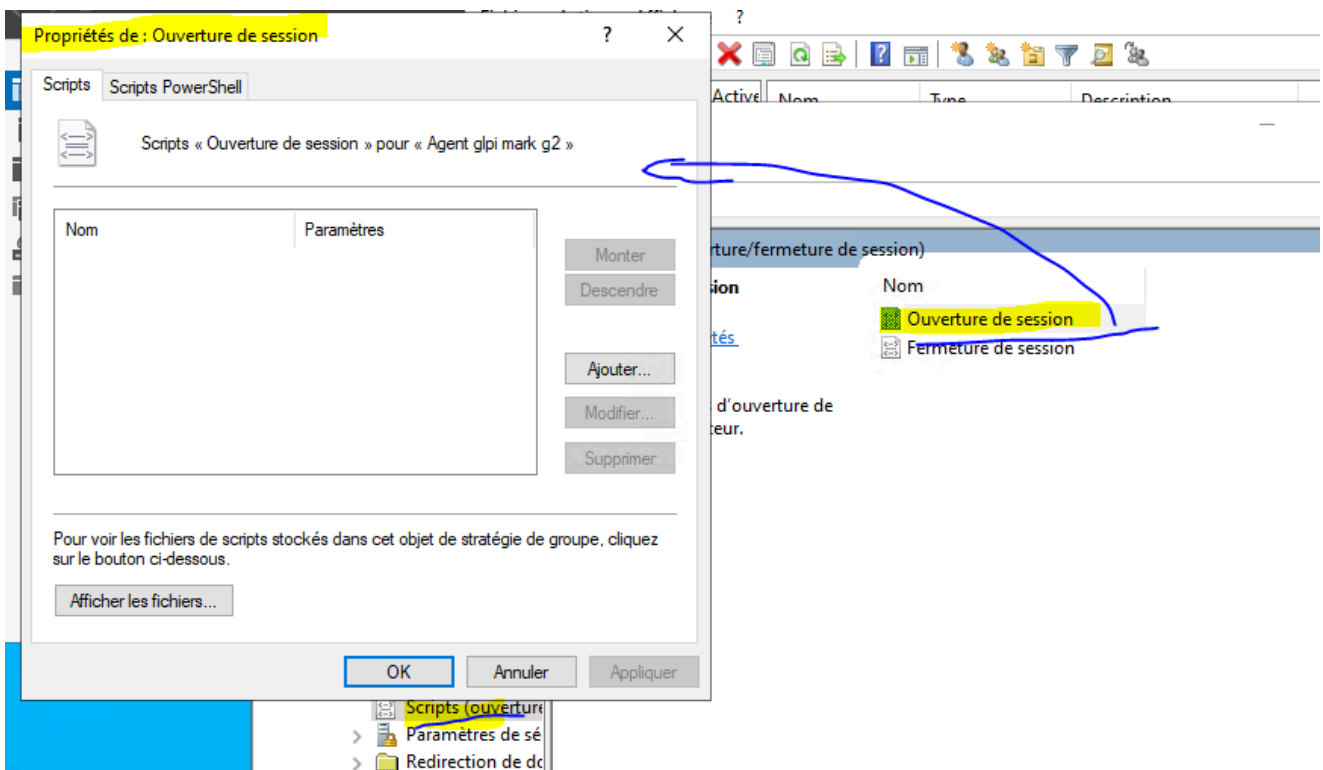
Propriétés de : Ouverture de session

?

Scripts

Scripts PowerShell

Scripts « Ouverture de session » pour « Agent glpi mark g2 »

| Nom | Paramètres |
|---|---|

Monter

Descendre

Ajouter...

Modifier...

Supprimer

Pour voir les fichiers de scripts stockés dans cet objet de stratégie de groupe, cliquez sur le bouton ci-dessous.

Afficher les fichiers...

OK

Annuler

Appliquer

?

Active

Nom

Type

Description

rture/fermeture de session)

sion

tés

d'ouverture de
teur.

Nom

Ouverture de session

Fermeture de session

Scripts (ouverture

Paramètres de sé

Redirection de do